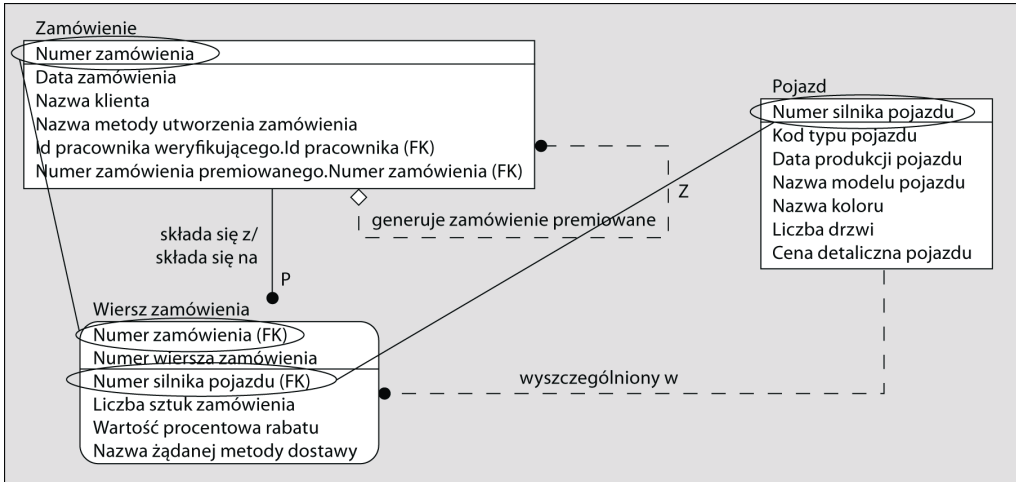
Zamówienie

Numer zamówienia

Data zamówienia
Nazwa klienta
Nazwa metody utworzenia zamówienia
Id pracownika weryfikującego.Id pracownika (FK)
Numer zamówienia premiowanego.Numer zamówienia (FK)

generuje zamówienie premiowane

Z

składa się z/
składa się na

P

Pojazd

Numer silnika pojazdu

Kod typu pojazdu
Data produkcji pojazdu
Nazwa modelu pojazdu
Nazwa koloru
Liczba drzwi
Cena detaliczna pojazdu

Wiersz zamówienia

Numer zamówienia (FK)
Numer wiersza zamówienia

Numer silnika pojazdu (FK)
Liczba sztuk zamówienia
Wartość procentowa rabatu
Nazwa żądanej metody dostawy

wyszczególniony w